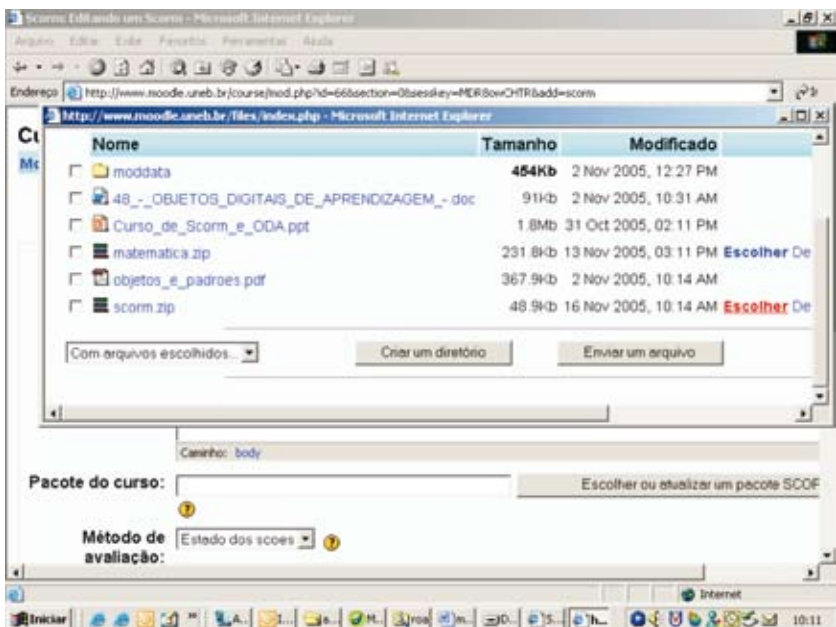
Scorm: Editando um Scorm - Microsoft Internet Explorer

Arquivo Editar Exibir Favoritos Ferramentas Ajuda

Endereço http://www.moodle.uneb.br/course/mod.php?id=66&section=0&sesskey=MDR8ovCHTR&add=scorm

Cu

Mc

http://www.moodle.uneb.br/files/index.php - Microsoft Internet Explorer

| Nome | Tamanho | Modificado | |
|---|---|---|---|
| moddata | 454Kb | 2 Nov 2005, 12:27 PM | |
| 48_-_OBJETOS_DIGITAIS_DE_APRENDIZAGEM_-.doc | 91Kb | 2 Nov 2005, 10:31 AM | |
| Curso_de_Scorm_e_ODA.ppt | 1.8Mb | 31 Oct 2005, 02:11 PM | |
| matematica.zip | 231.8Kb | 13 Nov 2005, 03:11 PM | Escolher De |
| objetos_e_padroes.pdf | 367.9Kb | 2 Nov 2005, 10:14 AM | |
| scorm.zip | 48.9Kb | 16 Nov 2005, 10:14 AM | Escolher De |

Com arquivos escolhidos... Criar um diretório Enviar um arquivo

Caminho: body

Pacote do curso: Escolher ou atualizar um pacote SCOF

Método de avaliação: Estado dos scoes

Internet

Iniciar 10:11